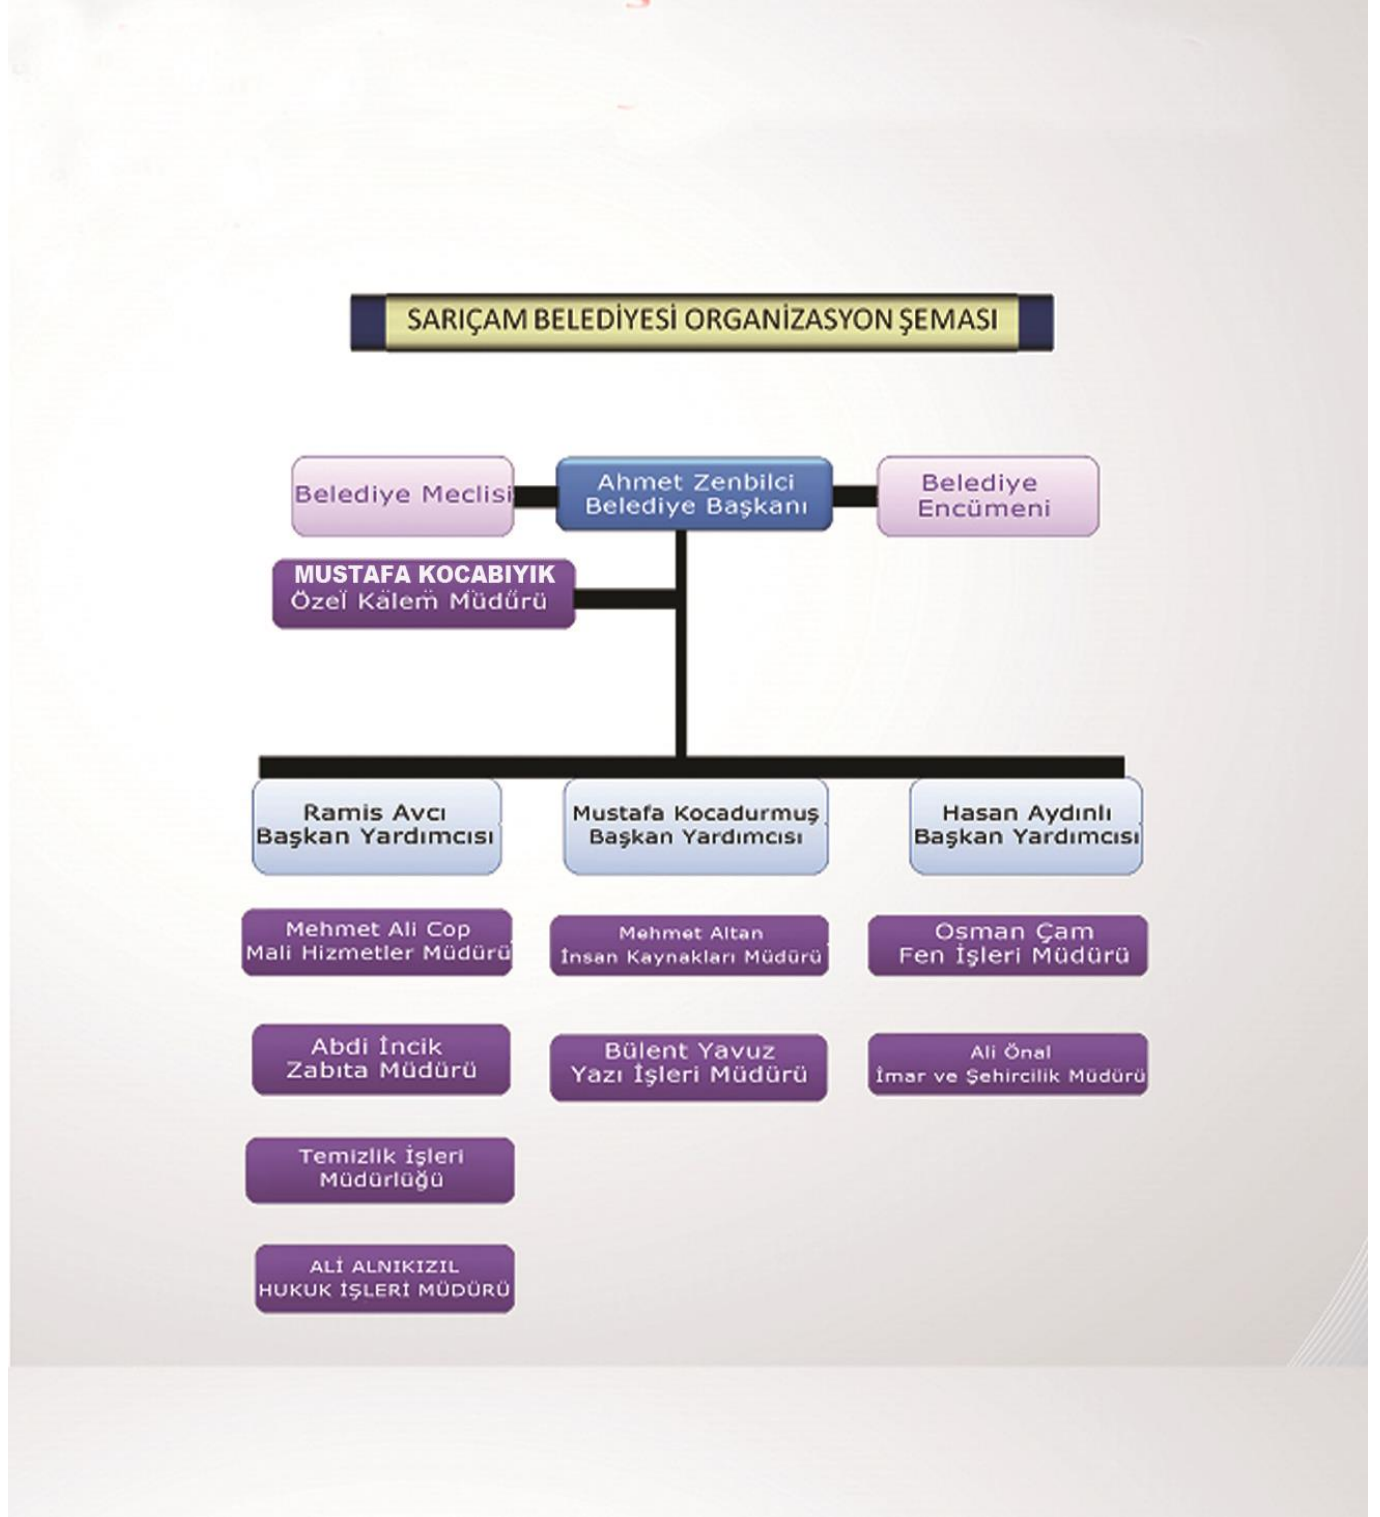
SARIÇAM BELEDİYESİ ORGANİZASYON ŞEMASI

Belediye Meclisi

Ahmet Zenbilci
Belediye Başkanı

Belediye Encümeni

MUSTAFA KOCABIYIK
Özel Kalem Müdürü

Ramis Avcı
Başkan Yardımcısı

Mustafa Kocadurmuş
Başkan Yardımcısı

Hasan Aydınlı
Başkan Yardımcısı

Mehmet Ali Cop
Mali Hizmetler Müdürü

Mehmet Altan
İnsan Kaynakları Müdürü

Osman Çam
Fen İşleri Müdürü

Abdi İncik
Zabıta Müdürü

Bülent Yavuz
Yazı İşleri Müdürü

Ali Önal
İmar ve Şehircilik Müdürü

Temizlik İşleri
Müdürlüğü

ALİ ALNIKIZIL
HUKUK İŞLERİ MÜDÜRÜ